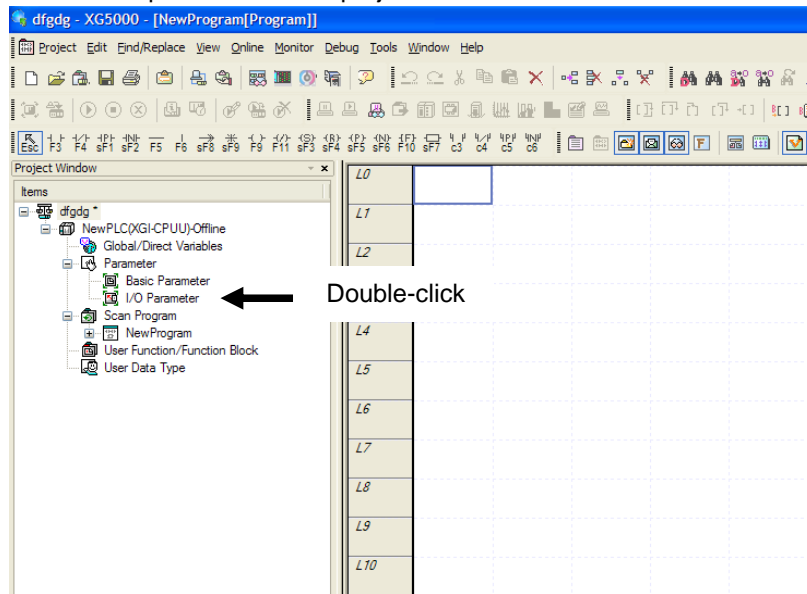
dfgdg - XG5000 - [NewProgram[Program]]

Project Edit Find/Replace View Online Monitor Debug Tools Window Help

Esc F3 F4 sF1 sF2 F5 F6 sF8 sF9 F9 F11 sF3 sF4 sF5 sF6 F10 sF7 c3 c4 c5 c6

Project Window

Items

dfgdg *
NewPLC(XGI-CPUU)-Offline
Global/Direct Variables
Parameter
Basic Parameter
I/O Parameter
Scan Program
NewProgram
User Function/Function Block
User Data Type

Double-click

L0
L1
L2
L4
L5
L6
L7
L8
L9
L10